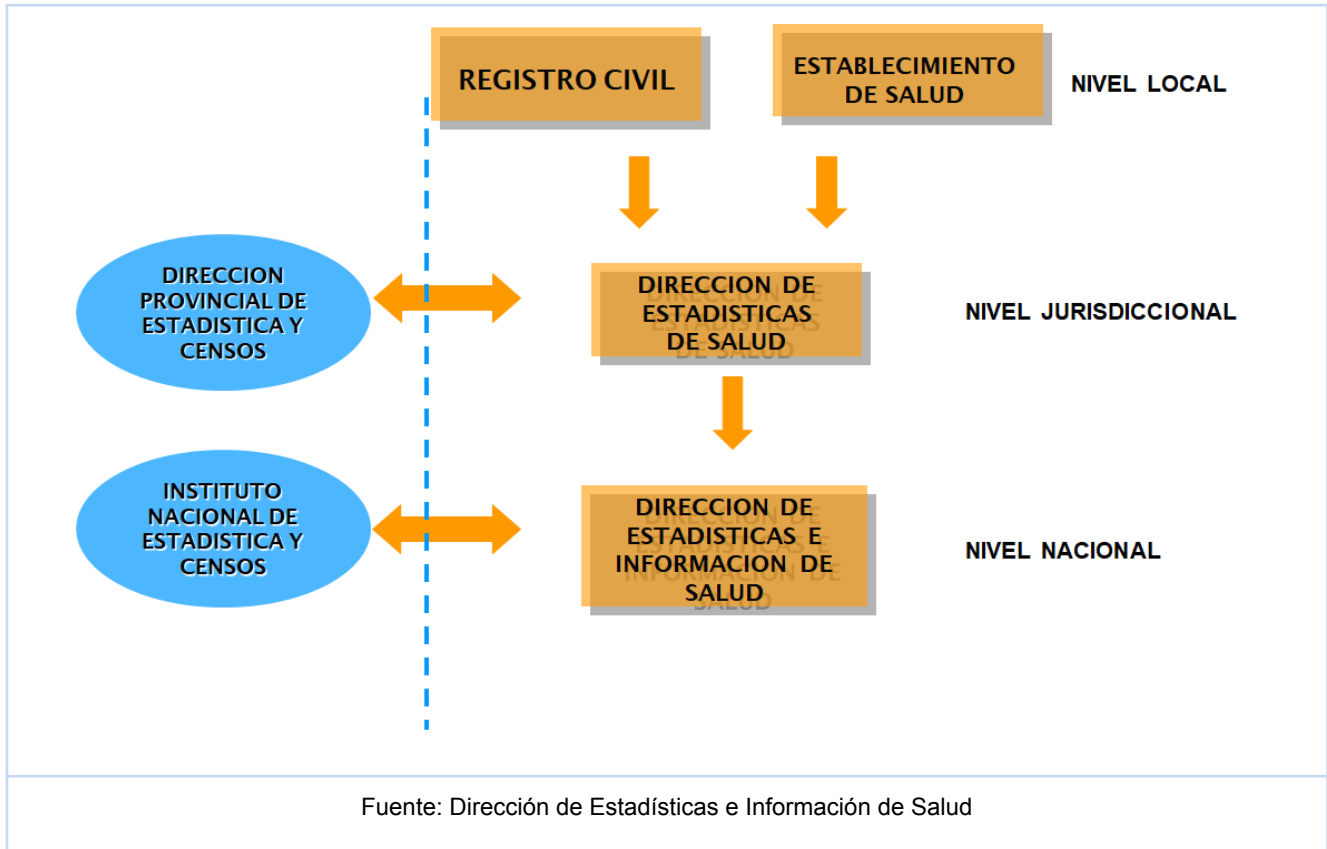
REGISTRO CIVIL

ESTABLECIMIENTO DE SALUD

NIVEL LOCAL

DIRECCION PROVINCIAL DE ESTADISTICA Y CENSOS

DIRECCION DE ESTADISTICAS DE SALUD

NIVEL JURISDICCIONAL

INSTITUTO NACIONAL DE ESTADISTICA Y CENSOS

DIRECCION DE ESTADISTICAS E INFORMACION DE SALUD

NIVEL NACIONAL

Fuente: Dirección de Estadísticas e Información de Salud